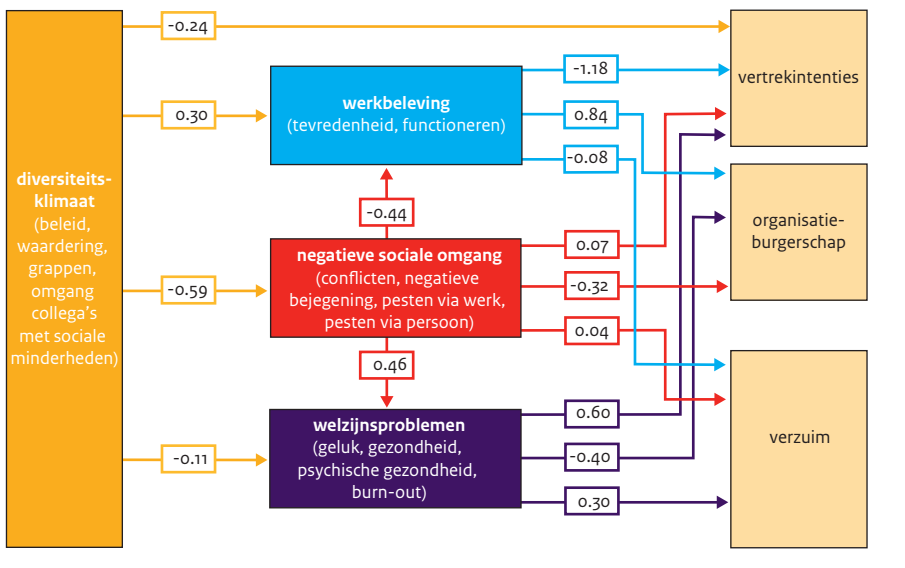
diversiteitsklimaat
(beleid, waardering, grappen, omgang collega's met sociale minderheden)

-0.24

0.30

-0.59

-0.11

werkbeleving
(tevredenheid, functioneren)

-0.44

negatieve sociale omgang
(conflicten, negatieve bejegening, pesten via werk, pesten via persoon)

0.46

welzijnsproblemen
(geluk, gezondheid, psychische gezondheid, burn-out)

-1.18

0.84

-0.08

0.07

-0.32

0.04

0.60

-0.40

0.30

vertrekintenties

organisatieburgerschap

verzuim